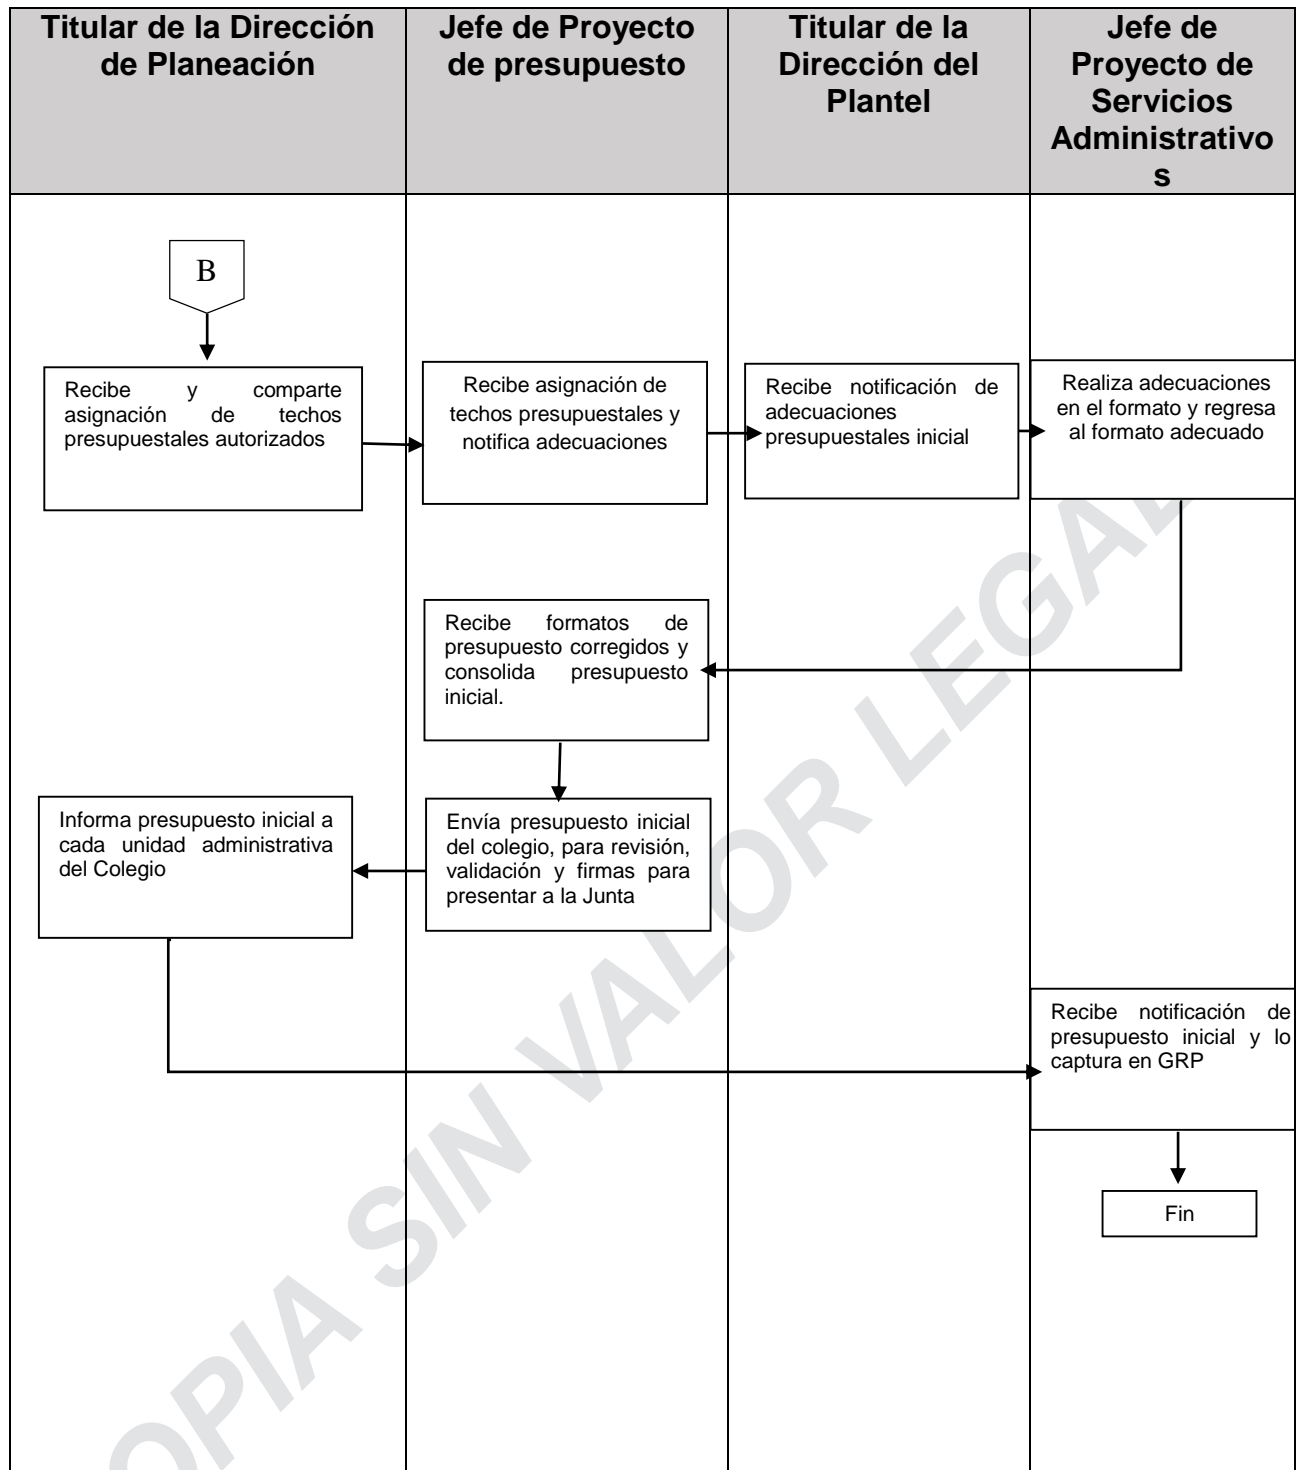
| Titular de la Dirección de Planeación | Jefe de Proyecto de presupuesto | Titular de la Dirección del Plantel | Jefe de Proyecto de Servicios Administrativo s |
|---|---|---|---|

B

Recibe y comparte asignación de techos presupuestales autorizados

Recibe asignación de techos presupuestales y notifica adecuaciones

Recibe notificación de adecuaciones presupuestales inicial

Realiza adecuaciones en el formato y regresa al formato adecuado

Recibe formatos de presupuesto corregidos y consolida presupuesto inicial.

Envía presupuesto inicial del colegio, para revisión, validación y firmas para presentar a la Junta

Informa presupuesto inicial a cada unidad administrativa del Colegio

Recibe notificación de presupuesto inicial y lo captura en GRP

Fin

COPIA SIN VALOR LEGAL